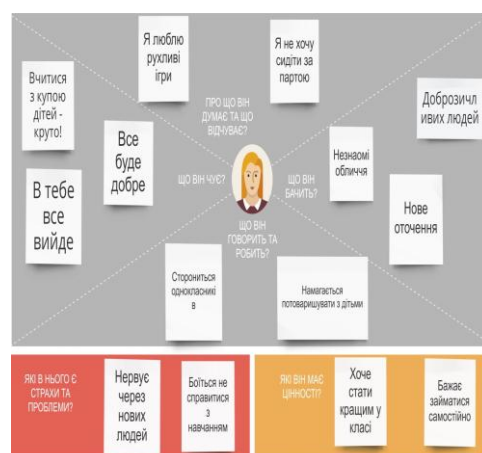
Я люблю рухливі ігри

Я не хочу сидіти за партою

Вчитися з купою дітей - круто!

ПРО ЩО ВІН ДУМАЄ ТА ЩО ВІДЧУВАЄ?

Доброзичл ивих людей

Все буде добре

Незнаомі обличчя

ЩО ВІН ЧУЄ?

ЩО ВІН БАЧИТЬ?

В тебе все вийде

Нове оточення

ЩО ВІН ГОВОРИТЬ ТА РОБИТЬ?

Сторониться однокласникі в

Намагається потоваришувати з дітьми

ЯКІ В НЬОГО Є СТРАХИ ТА ПРОБЛЕМИ?

Нервує через нових людей

Боїться не справитися з навчанням

ЯКІ ВІН МАЄ ЦІННОСТІ?

Хоче стати кращим у класі

Бажає займатися самостійно